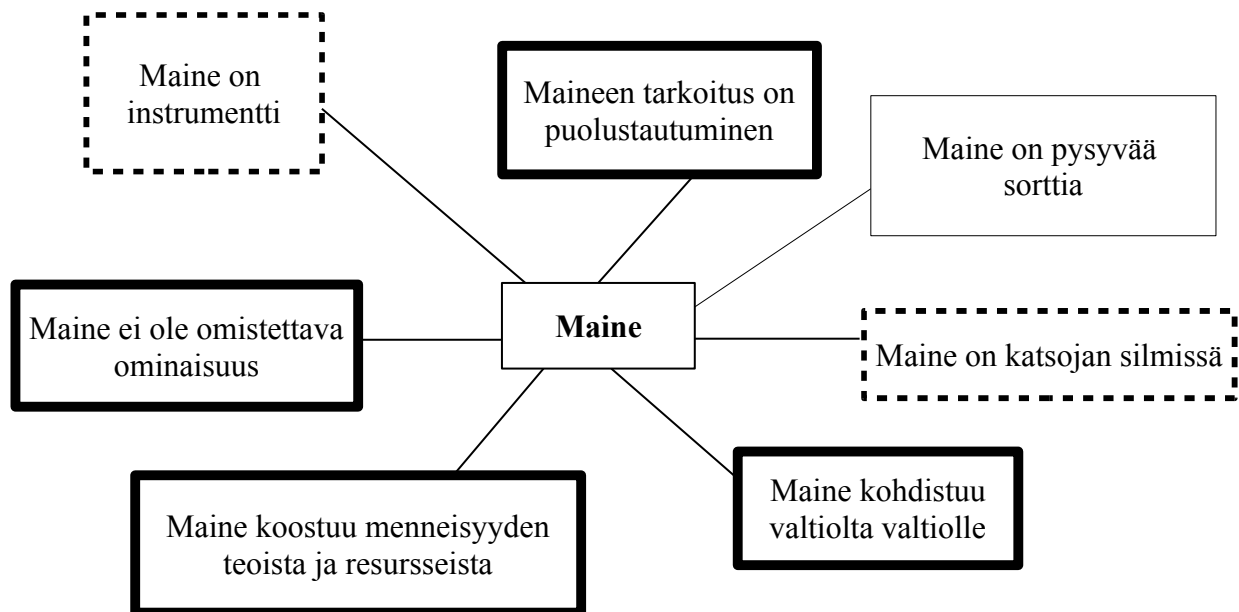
Maine on instrumentti

Maineen tarkoitus on puolustautuminen

Maine on pysyvää sorttia

Maine ei ole omistettava ominaisuus

**Maine**

Maine on katsojan silmissä

Maine koostuu menneisyyden teoista ja resursseista

Maine kohdistuu valtiolta valtiolle